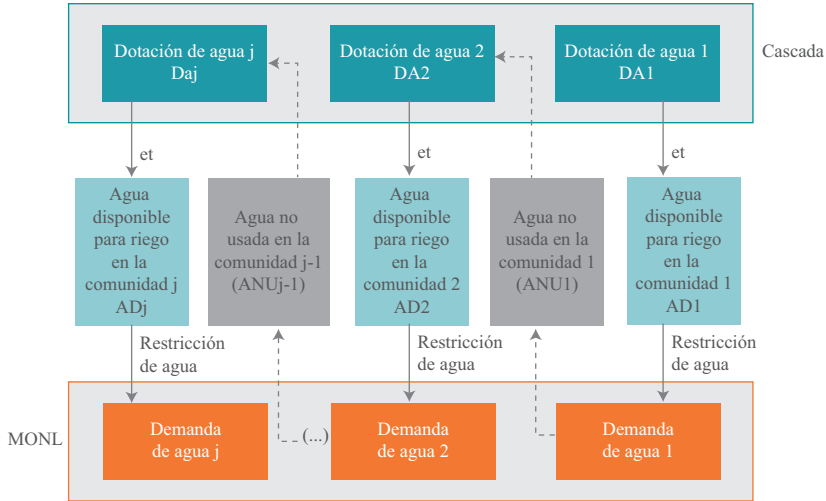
Dotación de agua j
Daj

Dotación de agua 2
DA2

Dotación de agua 1
DA1

Cascada

et

et

et

Agua disponible para riego en la comunidad j ADj

Agua no usada en la comunidad j-1 (ANUj-1)

Agua disponible para riego en la comunidad 2 AD2

Agua no usada en la comunidad 1 (ANU1)

Agua disponible para riego en la comunidad 1 AD1

Restricción de agua

Restricción de agua

Restricción de agua

MONL

Demanda de agua j

(...)

Demanda de agua 2

Demanda de agua 1